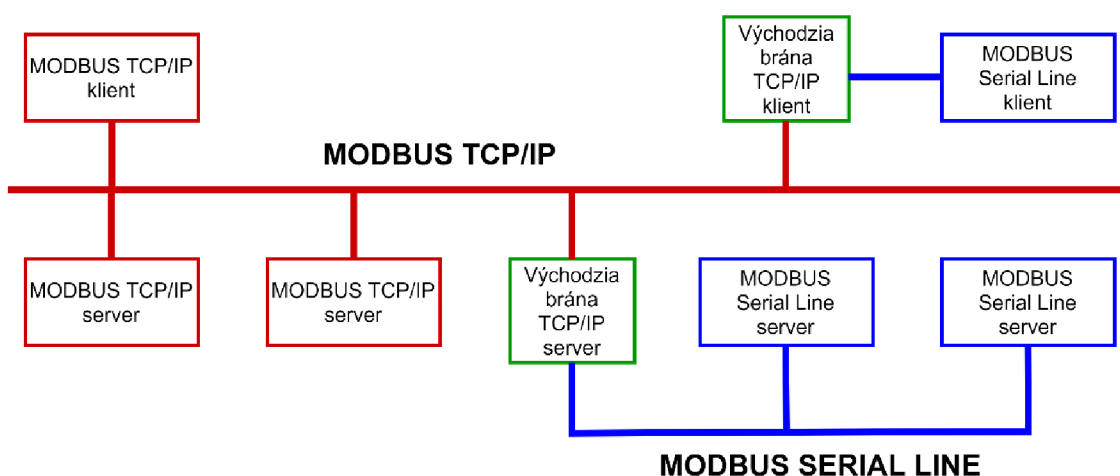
MODBUS TCP/IP klient

Východzia brána TCP/IP klient

MODBUS Serial Line klient

MODBUS TCP/IP

MODBUS TCP/IP server

MODBUS TCP/IP server

Východzia brána TCP/IP server

MODBUS Serial Line server

MODBUS Serial Line server

MODBUS SERIAL LINE